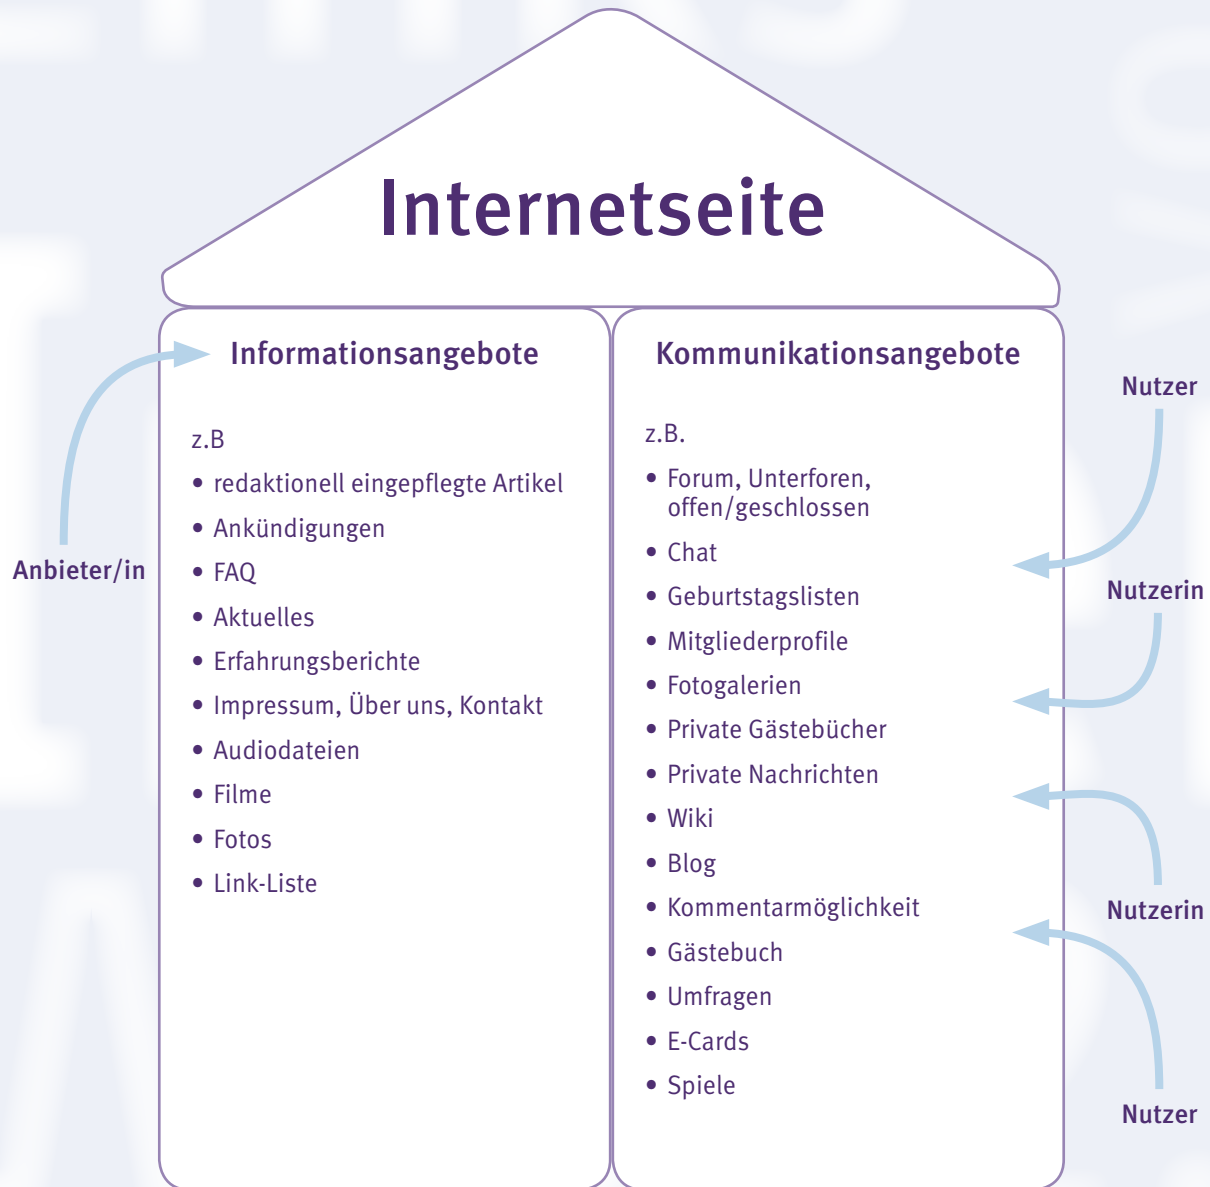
Internetseite

Informationsangebote

z.B
- redaktionell eingepflegte Artikel
- Ankündigungen
- FAQ
- Aktuelles
- Erfahrungsberichte
- Impressum, Über uns, Kontakt
- Audiodateien
- Filme
- Fotos
- Link-Liste

Anbieter/in

Kommunikationsangebote

z.B.
- Forum, Unterforen, offen/geschlossen
- Chat
- Geburtstagslisten
- Mitgliederprofile
- Fotogalerien
- Private Gästebücher
- Private Nachrichten
- Wiki
- Blog
- Kommentarmöglichkeit
- Gästebuch
- Umfragen
- E-Cards
- Spiele

Nutzer

Nutzerin

Nutzerin

Nutzer